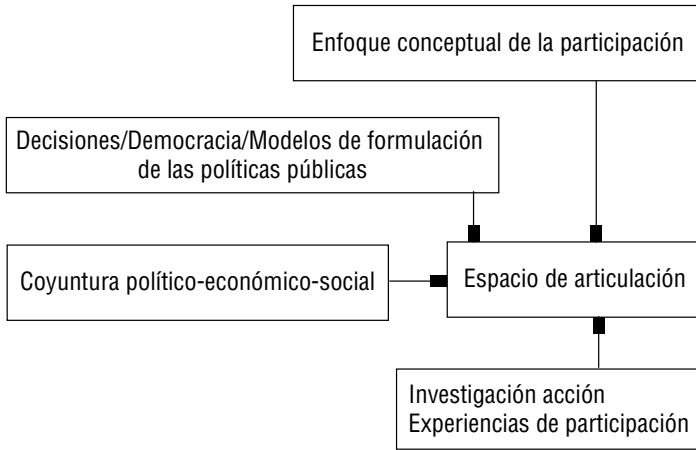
Enfoque conceptual de la participación

Decisiones/Democracia/Modelos de formulación de las políticas públicas

Coyuntura político-económico-social

Espacio de articulación

Investigación acción
Experiencias de participación